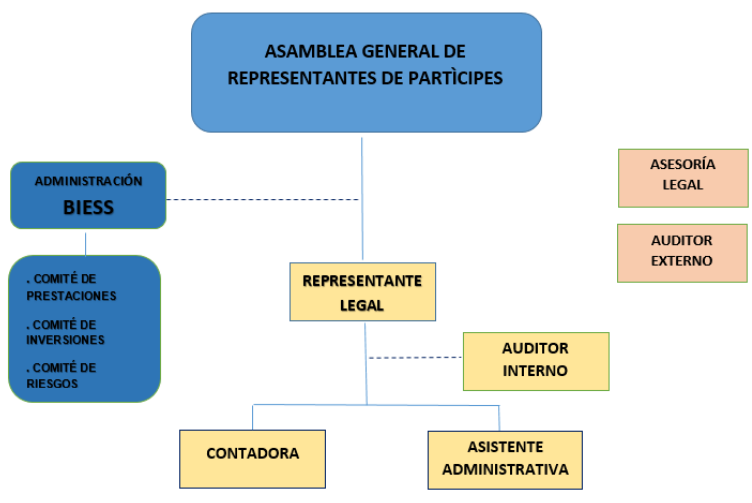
ASAMBLEA GENERAL DE REPRESENTANTES DE PARTÌCIPES

ADMINISTRACIÓN
BIESS

. COMITÉ DE PRESTACIONES
. COMITÉ DE INVERSIONES
. COMITÉ DE RIESGOS

ASESORÍA LEGAL

AUDITOR EXTERNO

REPRESENTANTE LEGAL

AUDITOR INTERNO

CONTADORA

ASISTENTE ADMINISTRATIVA